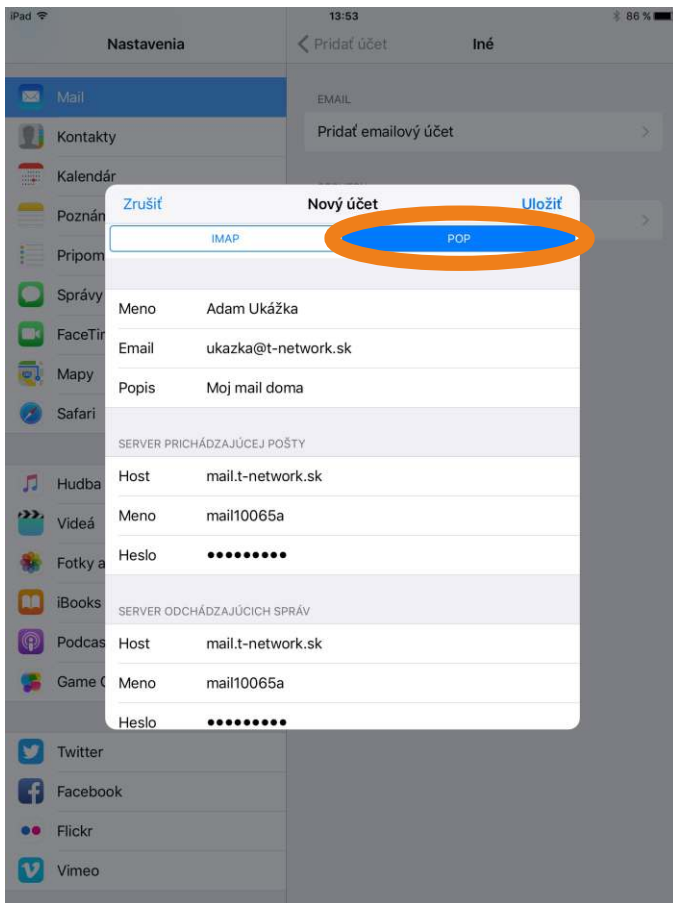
iPad 13:53 86 %

Nastavenia

Mail
Kontakty
Kalendár
Poznán
Pripom
Správy
FaceTi
Mapy
Safari

Hudba
Videá
Fotky a
iBooks
Podcas
Game C

Twitter
Facebook
Flickr
Vimeo

Pridať účet Iné

EMAIL
Pridať emailový účet

Zrušiť Nový účet Uložiť

IMAP POP

| | |
|---|---|
| Meno | Adam Ukážka |
| Email | ukazka@t-network.sk |
| Popis | Moj mail doma |

SERVER PRICHÁDZAJÚCEJ POŠTY

| | |
|---|---|
| Host | mail.t-network.sk |
| Meno | mail10065a |
| Heslo | ••••••••• |

SERVER ODCHÁDZAJÚCICH SPRÁV

| | |
|---|---|
| Host | mail.t-network.sk |
| Meno | mail10065a |
| Heslo | ••••••••• |